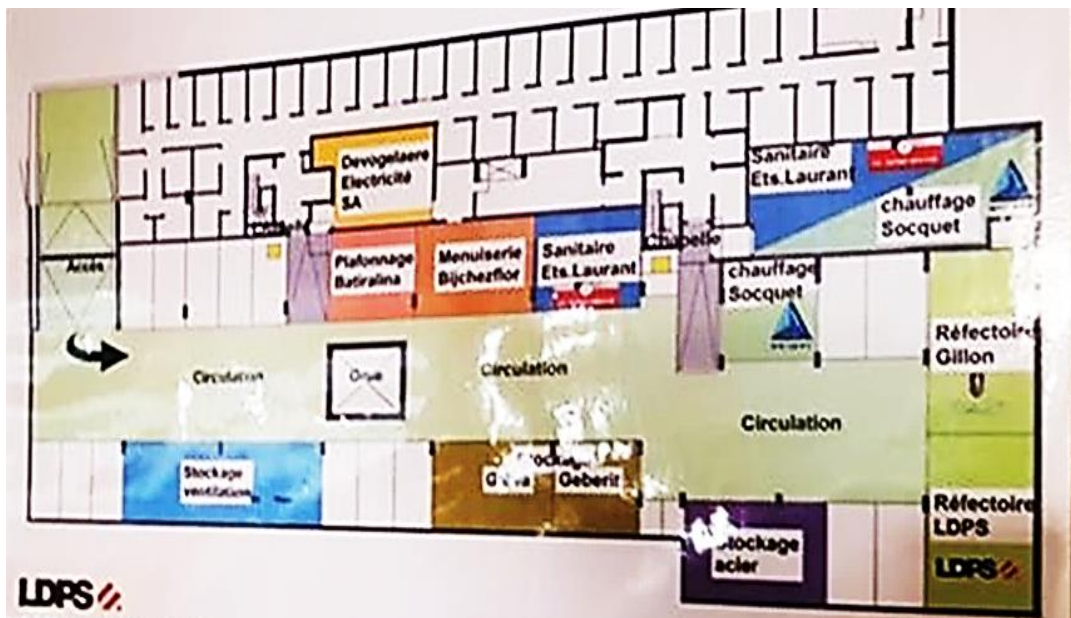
Devogelaere Electricité SA

Sanitaire Ets.Laurant

chauffage Socquet

Accès

Plafonnage Batiralina

Menuiserie Bijchezflor

Sanitaire Ets.Laurant

Chapelle

chauffage Socquet

Réfectoire Gillon

Circulation

Grue

Circulation

Circulation

Stockage ventilation

Stockage G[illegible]a

Geberit

Réfectoire LDPS

Stockage acier

LDPS

LDPS